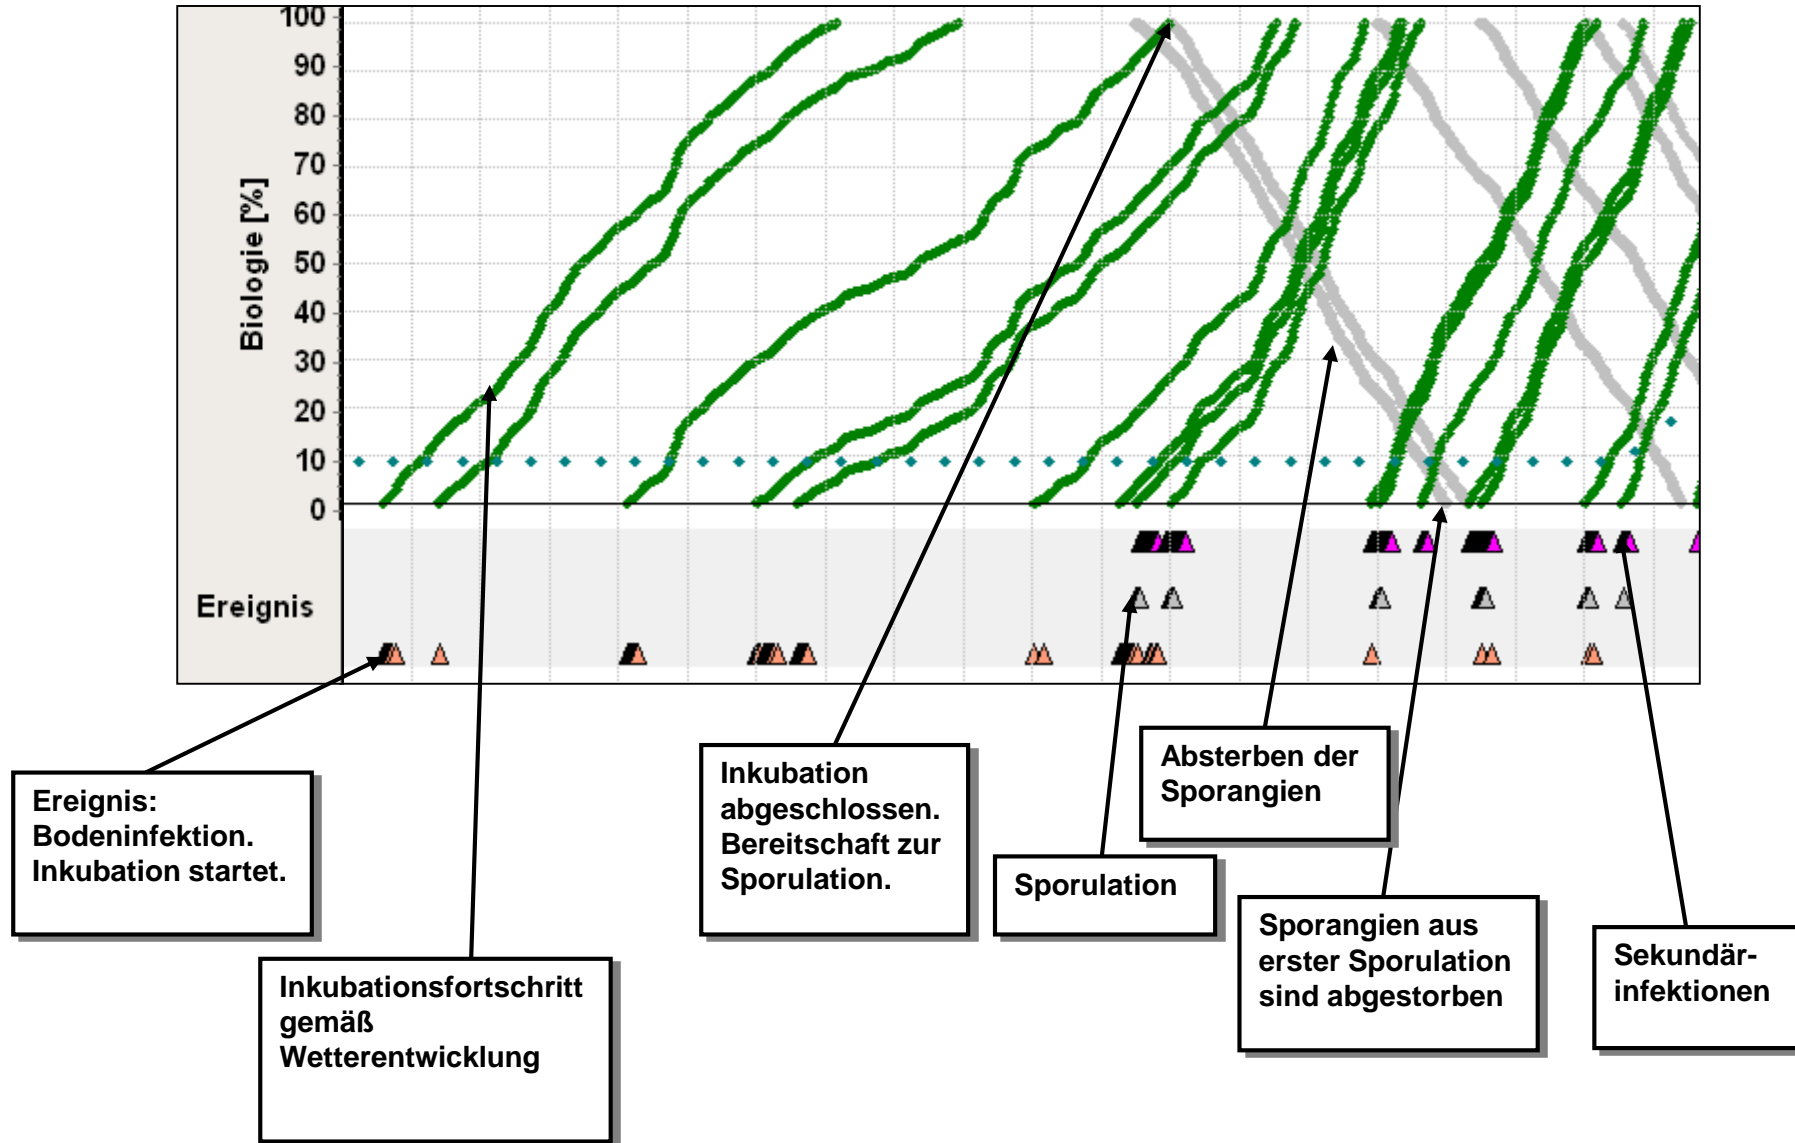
Biologie [%]

100
90
80
70
60
50
40
30
20
10
0

Ereignis

Ereignis: Bodeninfektion. Inkubation startet.

Inkubationsfortschritt gemäß Wetterentwicklung

Inkubation abgeschlossen. Bereitschaft zur Sporulation.

Sporulation

Absterben der Sporangien

Sporangien aus erster Sporulation sind abgestorben

Sekundärinfektionen